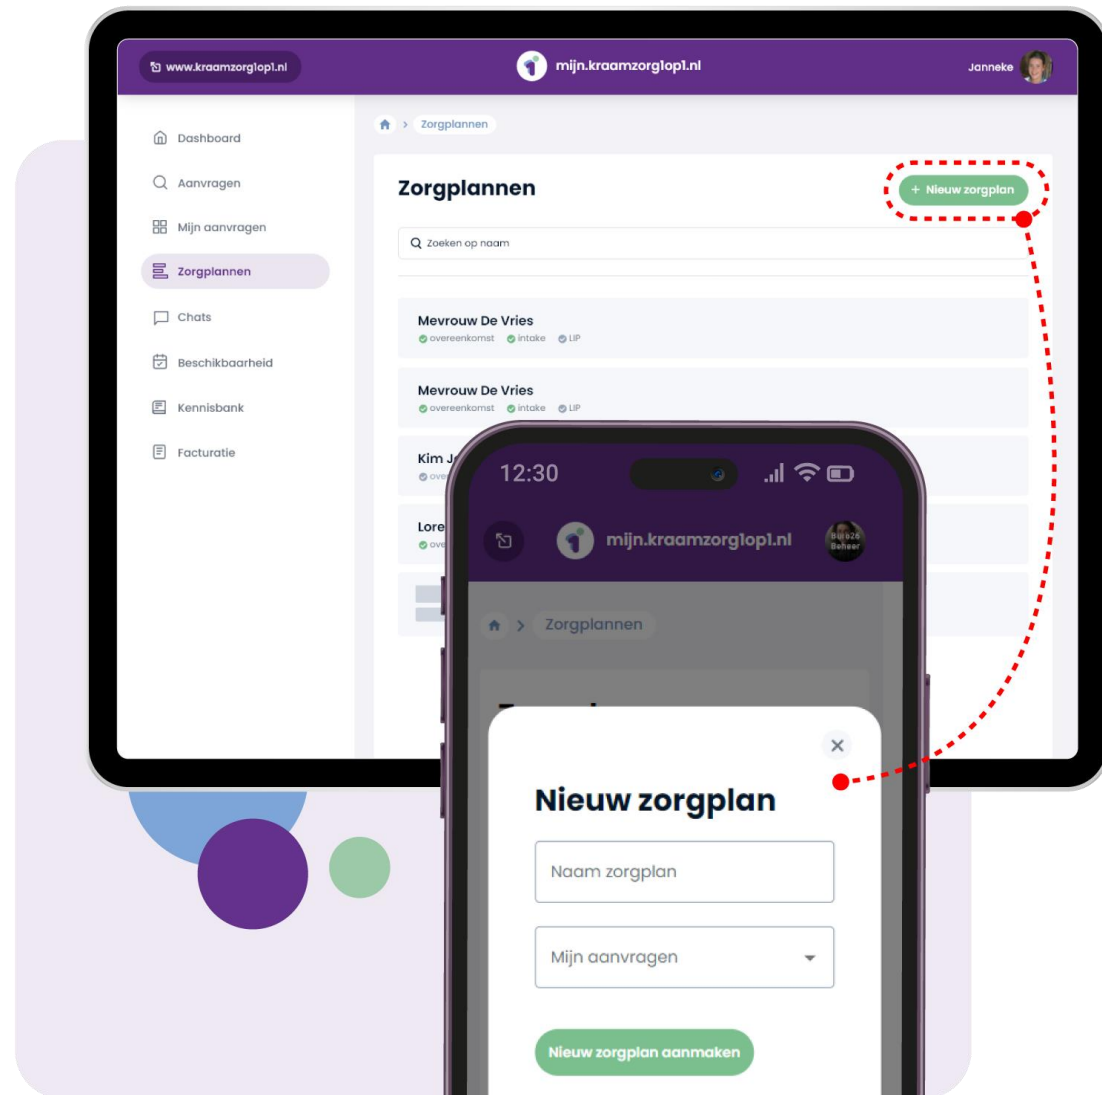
www.kraamzorglop1.nl

mijn.kraamzorglop1.nl

Janneke

Dashboard

Aanvragen

Mijn aanvragen

Zorgplannen

Chats

Beschikbaarheid

Kennisbank

Facturatie

Zorgplannen

Zorgplannen

+ Nieuw zorgplan

Zoeken op naam

Mevrouw De Vries
overeenkomst intake LIP

Mevrouw De Vries
overeenkomst intake LIP

Kim J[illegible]
ove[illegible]

Lore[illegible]
ove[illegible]

12:30

mijn.kraamzorglop1.nl

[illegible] Beheer

Zorgplannen

Nieuw zorgplan

Naam zorgplan

Mijn aanvragen

Nieuw zorgplan aanmaken